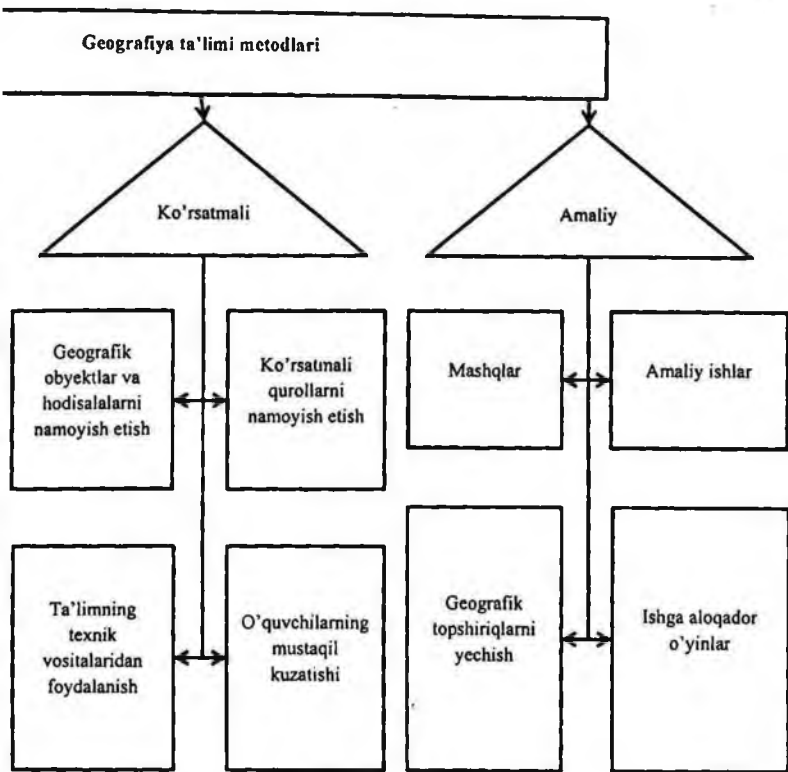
Geografiya ta'limi metodlari

Ko'rsatmali

Amaliy

Geografik obyektlar va hodisalalarni namoyish etish

Ko'rsatmali qurollarni namoyish etish

Ta'limning texnik vositalaridan foydalanish

O'quvchilarning mustaqil kuzatishi

Mashqlar

Amaliy ishlar

Geografik topshiriqlarni yechish

Ishga aloqador o'yinlar